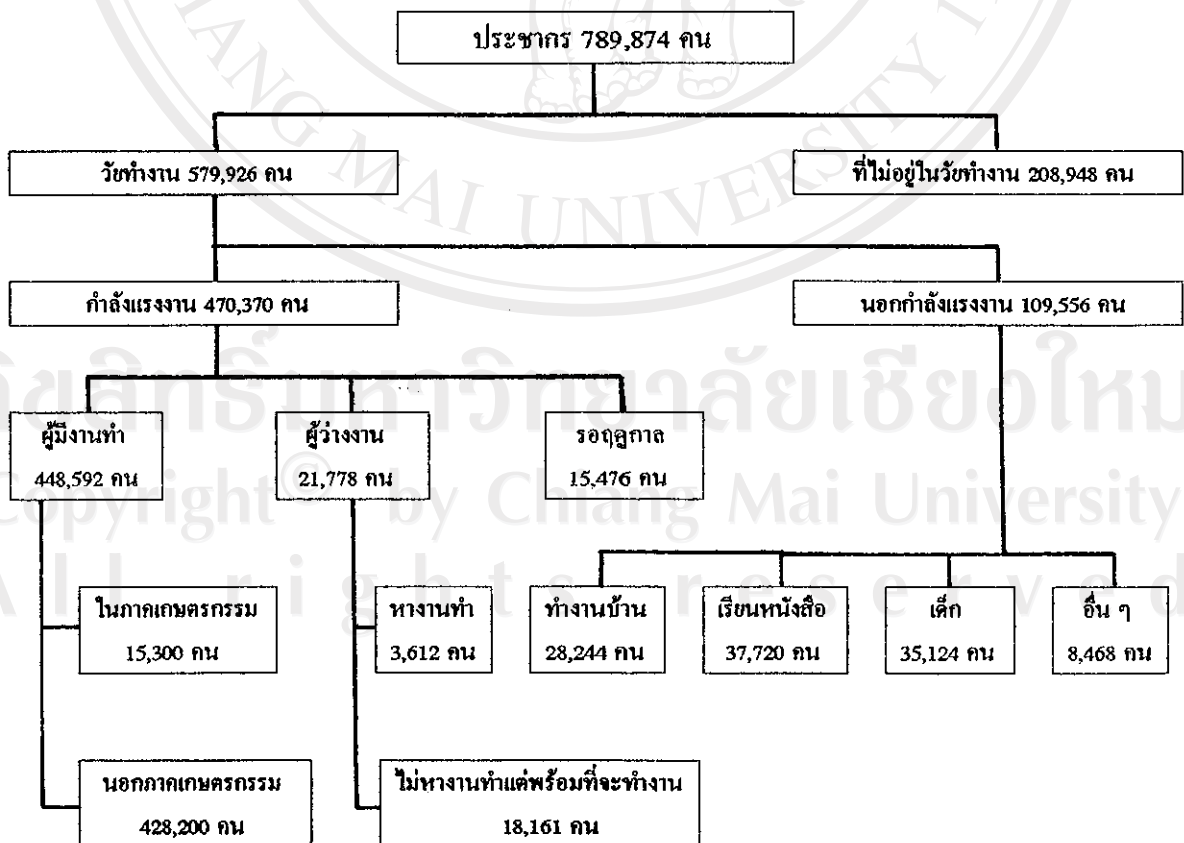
ประชากร 789,874 คน

วัยทำงาน 579,926 คน

ที่ไม่อยู่ในวัยทำงาน 208,948 คน

กำลังแรงงาน 470,370 คน

นอกกำลังแรงงาน 109,556 คน

ผู้มีงานทำ 448,592 คน

ผู้ว่างงาน 21,778 คน

รอฤดูกาล 15,476 คน

ในภาคเกษตรกรรม 15,300 คน

นอกภาคเกษตรกรรม 428,200 คน

หางานทำ 3,612 คน

ไม่หางานทำแต่พร้อมที่จะทำงาน 18,161 คน

ทำงานบ้าน 28,244 คน

เรียนหนังสือ 37,720 คน

เด็ก 35,124 คน

อื่น ๆ 8,468 คน

ลิขสิทธิ์มหาวิทยาลัยเชียงใหม่
Copyright © by Chiang Mai University
All rights reserved